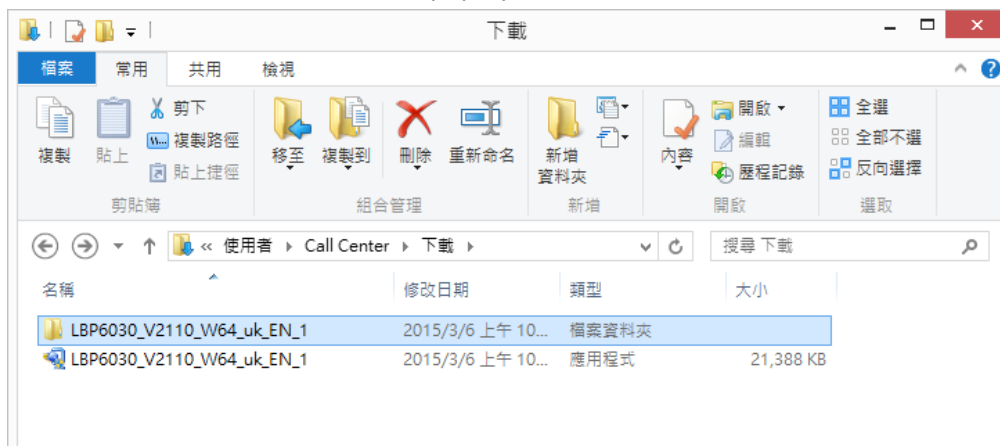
下載

檔案 常用 共用 檢視

複製 貼上 剪下 複製路徑 貼上捷徑
剪貼簿

移至 複製到 刪除 重新命名
組合管理

新增資料夾
新增

內容 開啟 編輯 歷程記錄
開啟

全選 全部不選 反向選擇
選取

« 使用者 › Call Center › 下載 ›

搜尋 下載

| 名稱 | 修改日期 | 類型 | 大小 |
|---|---|---|---|
| LBP6030_V2110_W64_uk_EN_1 | 2015/3/6 上午 10... | 檔案資料夾 | |
| LBP6030_V2110_W64_uk_EN_1 | 2015/3/6 上午 10... | 應用程式 | 21,388 KB |